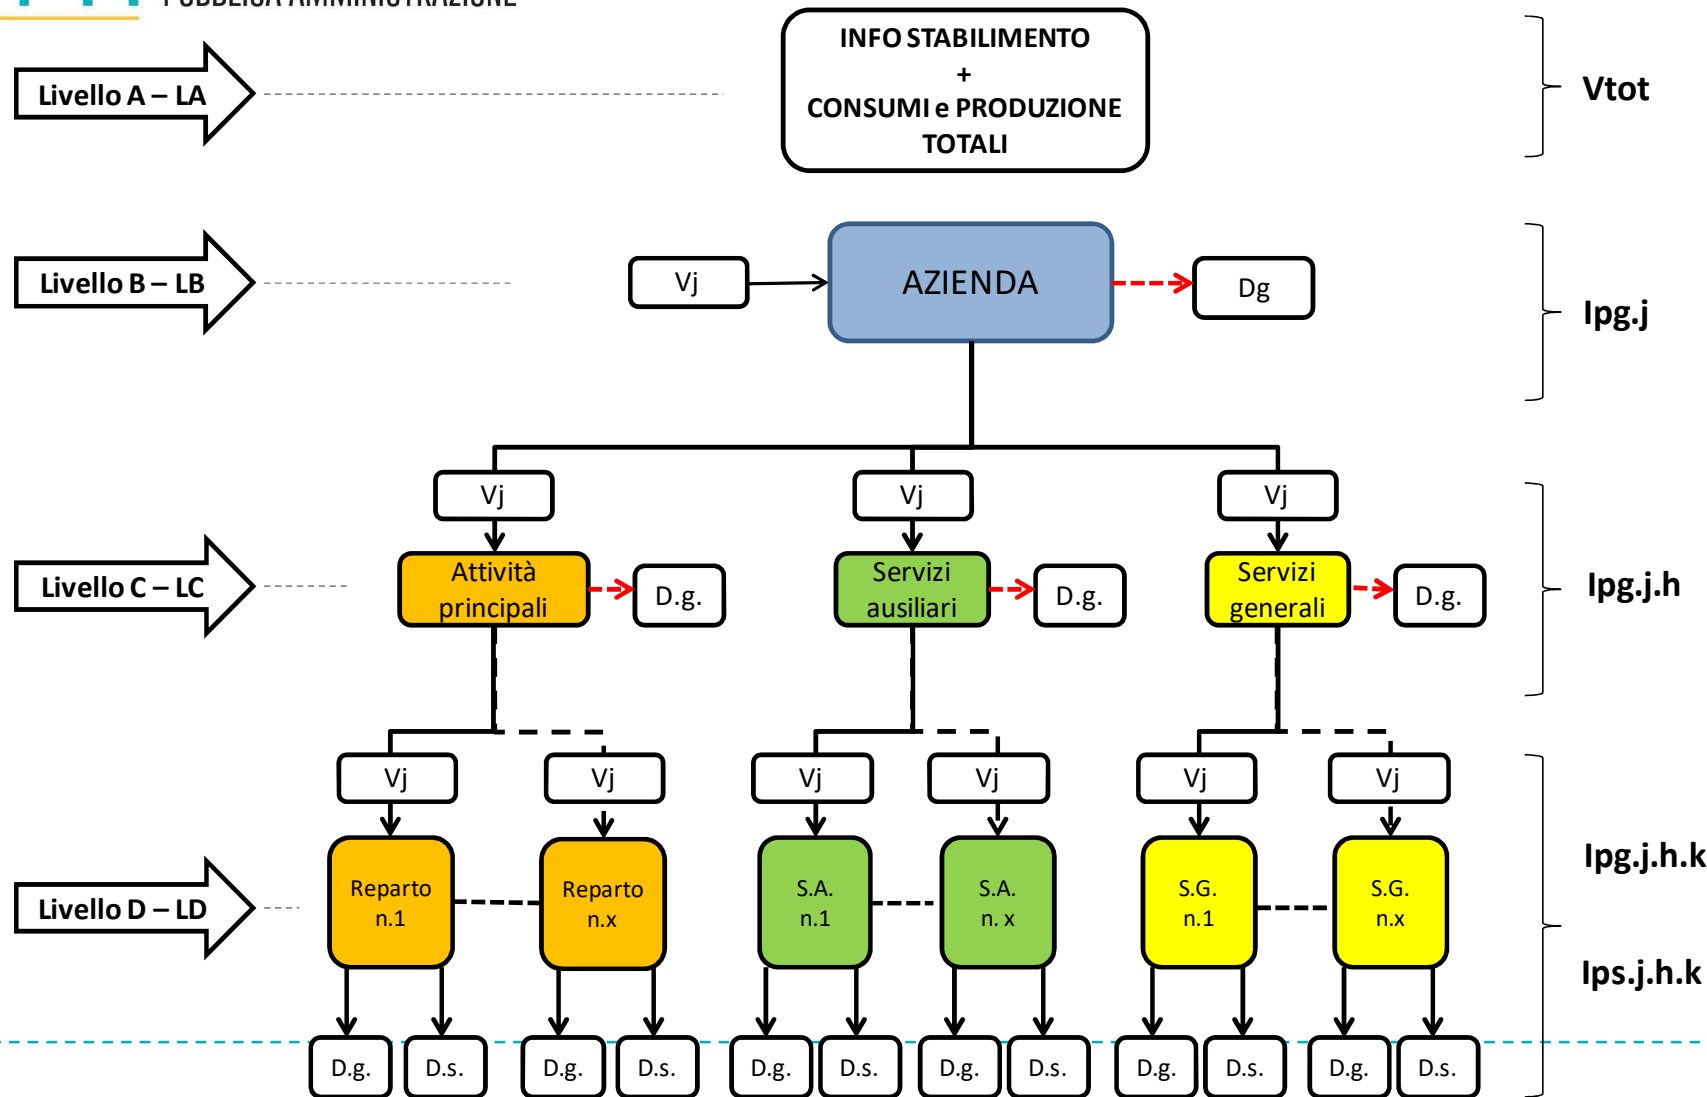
PUBBLICA AMMINISTRAZIONE

Livello A – LA

INFO STABILIMENTO
+
CONSUMI e PRODUZIONE TOTALI

Vtot

Livello B – LB

Vj

AZIENDA

Dg

Ipg.j

Vj

Vj

Vj

Livello C – LC

Attività principali

D.g.

Servizi ausiliari

D.g.

Servizi generali

D.g.

Ipg.j.h

Vj

Vj

Vj

Vj

Vj

Vj

Livello D – LD

Reparto n.1

Reparto n.x

S.A. n.1

S.A. n. x

S.G. n.1

S.G. n.x

Ipg.j.h.k

Ips.j.h.k

D.g.

D.s.

D.g.

D.s.

D.g.

D.s.

D.g.

D.s.

D.g.

D.s.

D.g.

D.s.